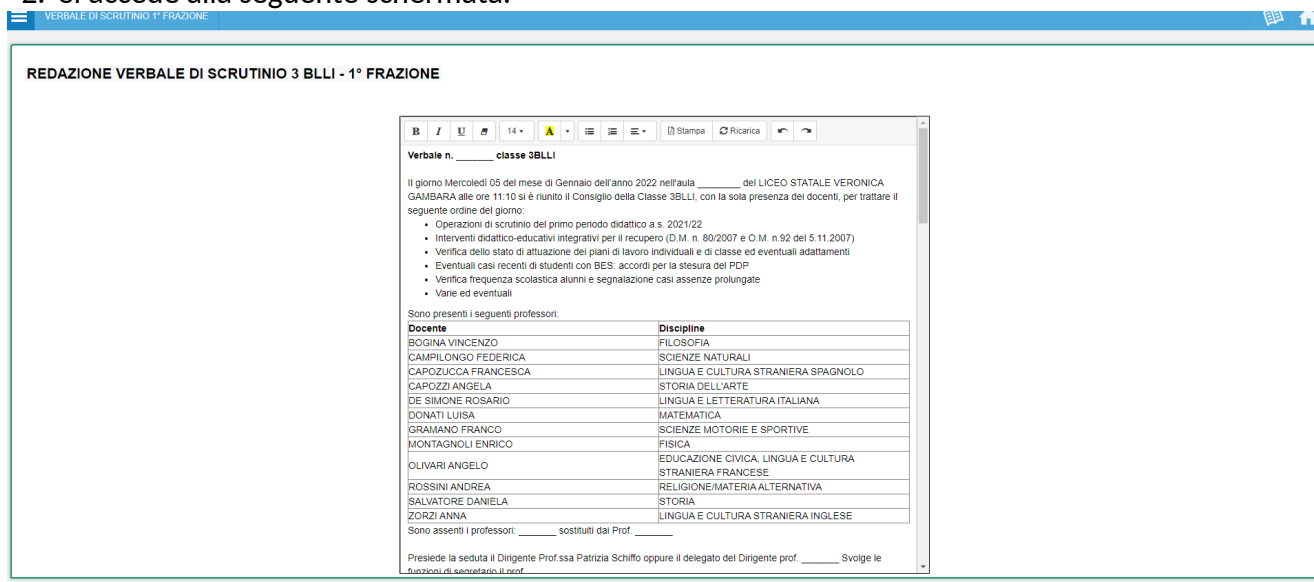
2. Si accede alla seguente schermata:

VERBALE DI SCRUTINIO 1° FRAZIONE

REDAZIONE VERBALE DI SCRUTINIO 3 BLLI - 1° FRAZIONE

B I U 14 A Stampa Ricarica

Verbale n. _______ classe 3BLLI

Il giorno Mercoledì 05 del mese di Gennaio dell'anno 2022 nell'aula ________ del LICEO STATALE VERONICA GAMBARA alle ore 11:10 si è riunito il Consiglio della Classe 3BLLI, con la sola presenza dei docenti, per trattare il seguente ordine del giorno:

- Operazioni di scrutinio del primo periodo didattico a.s. 2021/22
- Interventi didattico-educativi integrativi per il recupero (D.M. n. 80/2007 e O.M. n.92 del 5.11.2007)
- Verifica dello stato di attuazione dei piani di lavoro individuali e di classe ed eventuali adattamenti
- Eventuali casi recenti di studenti con BES: accordi per la stesura del PDP
- Verifica frequenza scolastica alunni e segnalazione casi assenze prolungate
- Varie ed eventuali

Sono presenti i seguenti professori:

| Docente | Discipline |
|---|---|
| BOGINA VINCENZO | FILOSOFIA |
| CAMPILONGO FEDERICA | SCIENZE NATURALI |
| CAPOZUCCA FRANCESCA | LINGUA E CULTURA STRANIERA SPAGNOLO |
| CAPOZZI ANGELA | STORIA DELL'ARTE |
| DE SIMONE ROSARIO | LINGUA E LETTERATURA ITALIANA |
| DONATI LUISA | MATEMATICA |
| GRAMANO FRANCO | SCIENZE MOTORIE E SPORTIVE |
| MONTAGNOLI ENRICO | FISICA |
| OLIVARI ANGELO | EDUCAZIONE CIVICA, LINGUA E CULTURA STRANIERA FRANCESE |
| ROSSINI ANDREA | RELIGIONE/MATERIA ALTERNATIVA |
| SALVATORE DANIELA | STORIA |
| ZORZI ANNA | LINGUA E CULTURA STRANIERA INGLESE |

Sono assenti i professori: _______ sostituiti dai Prof. _______

Presiede la seduta il Dirigente Prof.ssa Patrizia Schiffo oppure il delegato del Dirigente prof. _______ Svolge le funzioni di segretario il prof. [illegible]